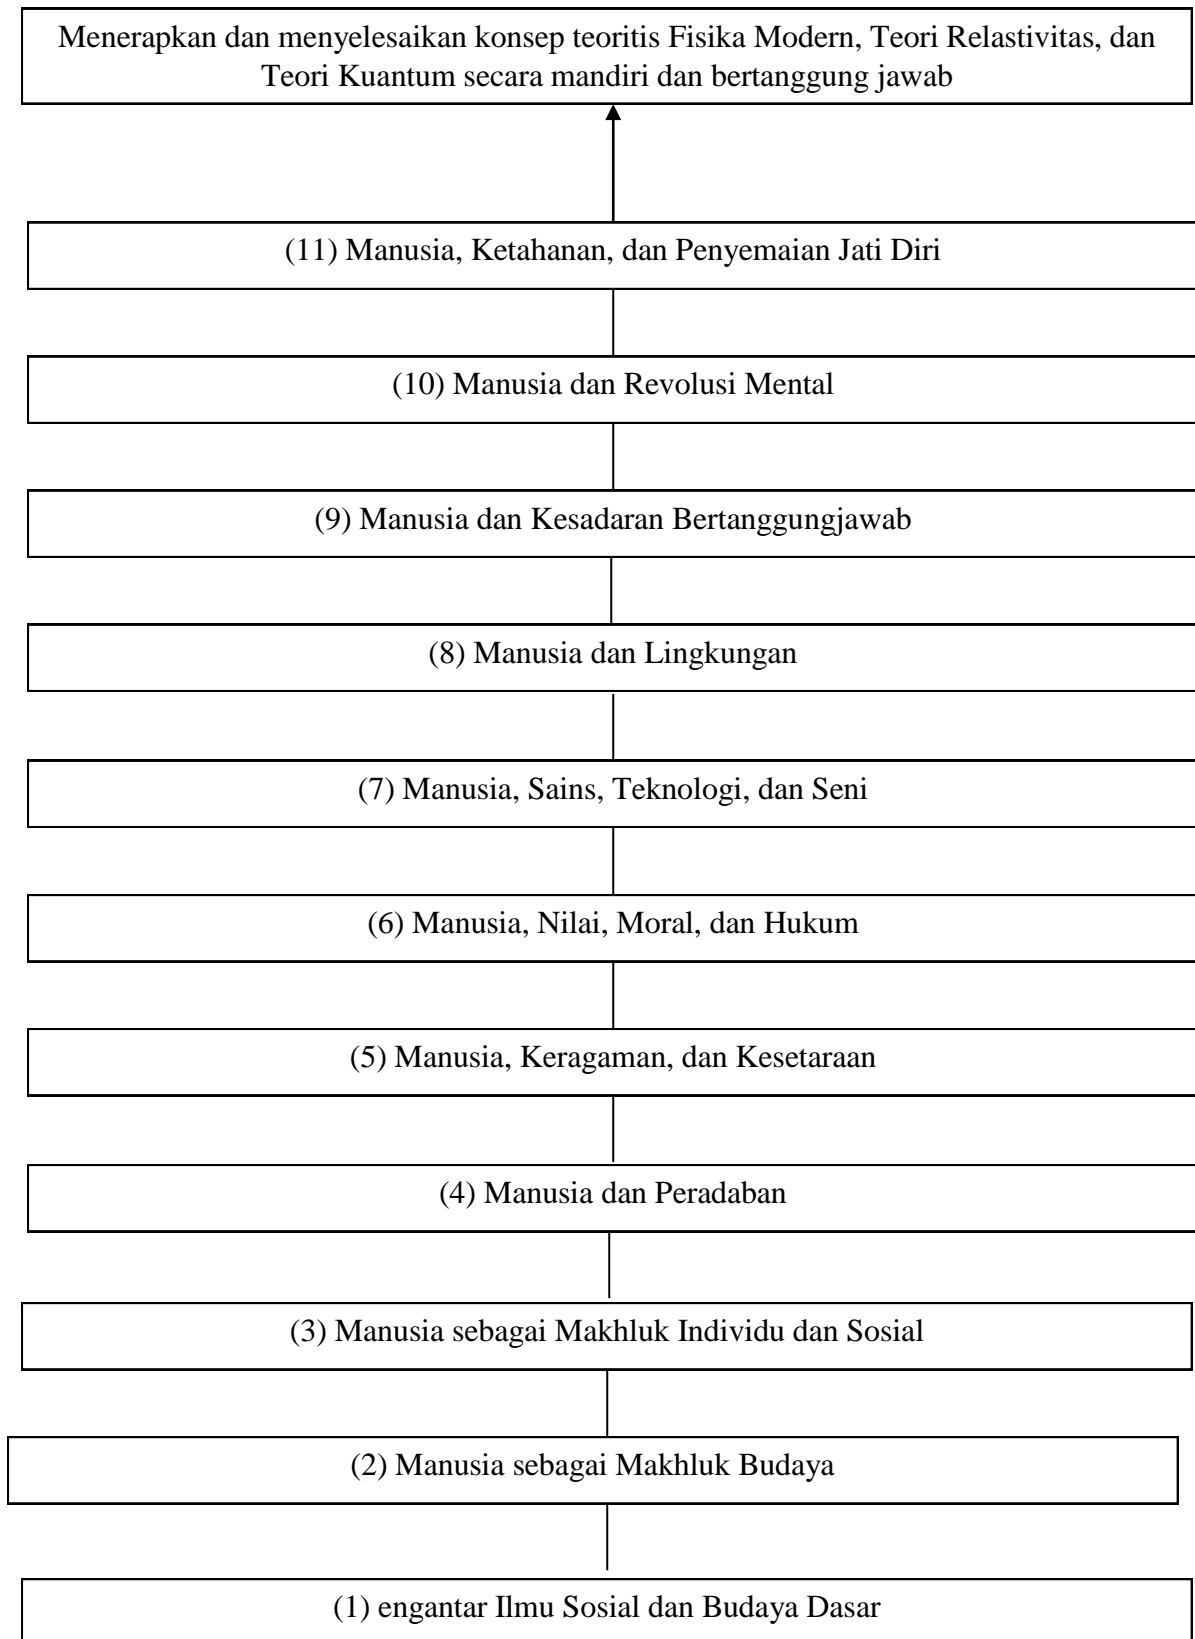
Menerapkan dan menyelesaikan konsep teoritis Fisika Modern, Teori Relastivitas, dan Teori Kuantum secara mandiri dan bertanggung jawab

(11) Manusia, Ketahanan, dan Penyemaian Jati Diri

(10) Manusia dan Revolusi Mental

(9) Manusia dan Kesadaran Bertanggungjawab

(8) Manusia dan Lingkungan

(7) Manusia, Sains, Teknologi, dan Seni

(6) Manusia, Nilai, Moral, dan Hukum

(5) Manusia, Keragaman, dan Kesetaraan

(4) Manusia dan Peradaban

(3) Manusia sebagai Makhluk Individu dan Sosial

(2) Manusia sebagai Makhluk Budaya

(1) engantar Ilmu Sosial dan Budaya Dasar